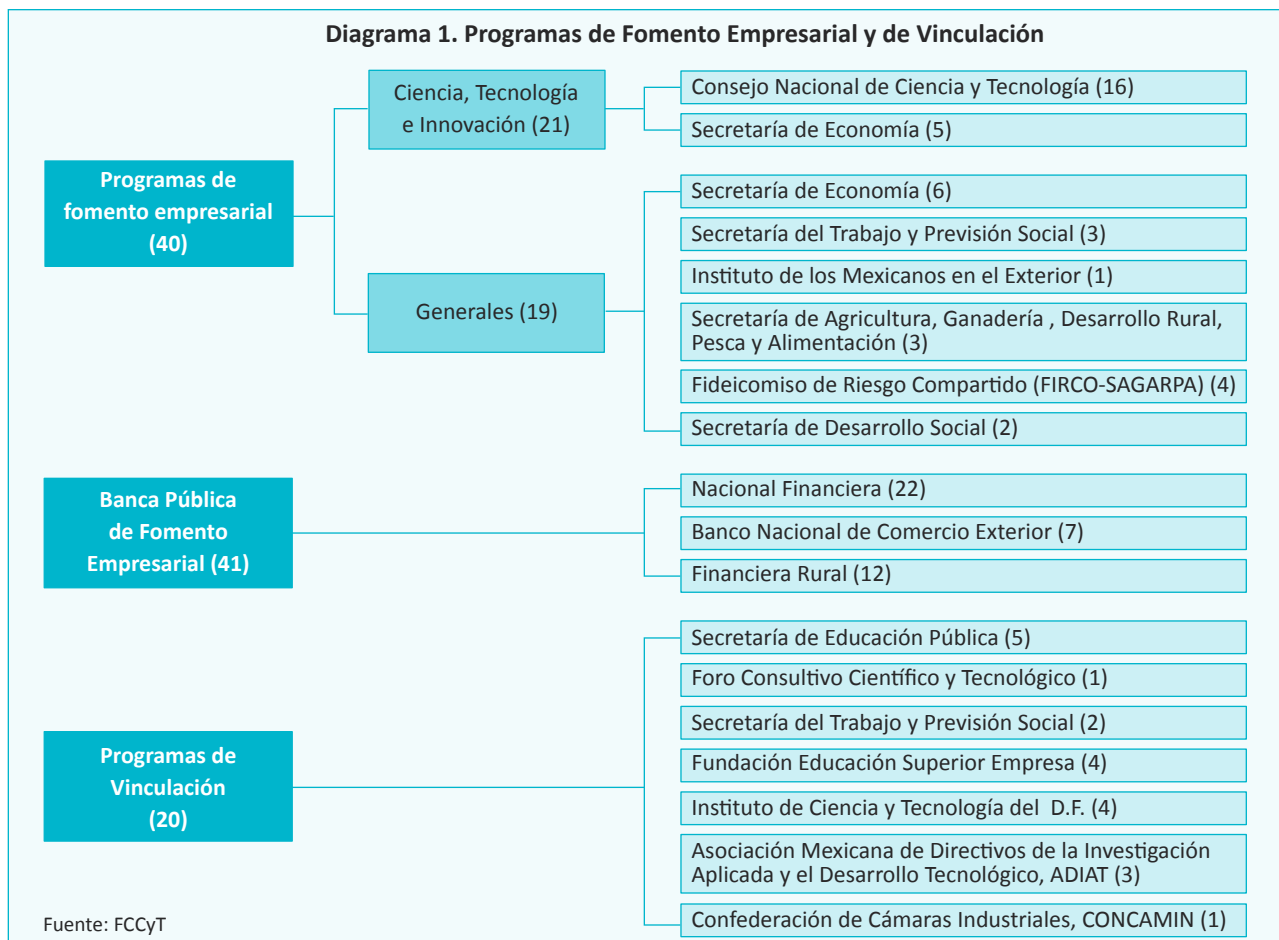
Diagrama 1. Programas de Fomento Empresarial y de Vinculación

Programas de fomento empresarial (40)

Ciencia, Tecnología e Innovación (21)

Consejo Nacional de Ciencia y Tecnología (16)

Secretaría de Economía (5)

Generales (19)

Secretaría de Economía (6)

Secretaría del Trabajo y Previsión Social (3)

Instituto de los Mexicanos en el Exterior (1)

Secretaría de Agricultura, Ganadería , Desarrollo Rural, Pesca y Alimentación (3)

Fideicomiso de Riesgo Compartido (FIRCO-SAGARPA) (4)

Secretaría de Desarrollo Social (2)

Banca Pública de Fomento Empresarial (41)

Nacional Financiera (22)

Banco Nacional de Comercio Exterior (7)

Financiera Rural (12)

Programas de Vinculación (20)

Secretaría de Educación Pública (5)

Foro Consultivo Científico y Tecnológico (1)

Secretaría del Trabajo y Previsión Social (2)

Fundación Educación Superior Empresa (4)

Instituto de Ciencia y Tecnología del D.F. (4)

Asociación Mexicana de Directivos de la Investigación Aplicada y el Desarrollo Tecnológico, ADIAT (3)

Confederación de Cámaras Industriales, CONCAMIN (1)

Fuente: FCCyT